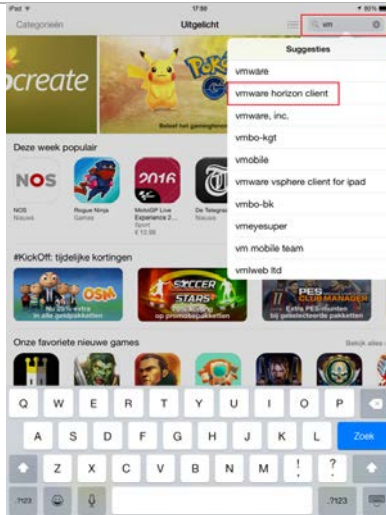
iPad 17:56 80%

Categorieën Uitgelicht vm

Suggesties
vmware
vmware horizon client
vmware, inc.
vmbo-kgt
vmobile
vmware vsphere client for ipad
vmbo-bk
vmeyesuper
vm mobile team
vmlweb ltd

ocreate

Deze week populair

NOS
NOS Nieuws

Rogue Ninja Games

2016
MotoGP Live Experience 2... Sport € 12,99

De Telegraaf Nieuws

#KickOff: tijdelijke kortingen

OSM

SOCCER STARS

PES CLUB MANAGER

Onze favoriete nieuwe games

Q W E R T Y U I O P
A S D F G H J K L Zoek
Z X C V B N M ! ?
.?123 .?123